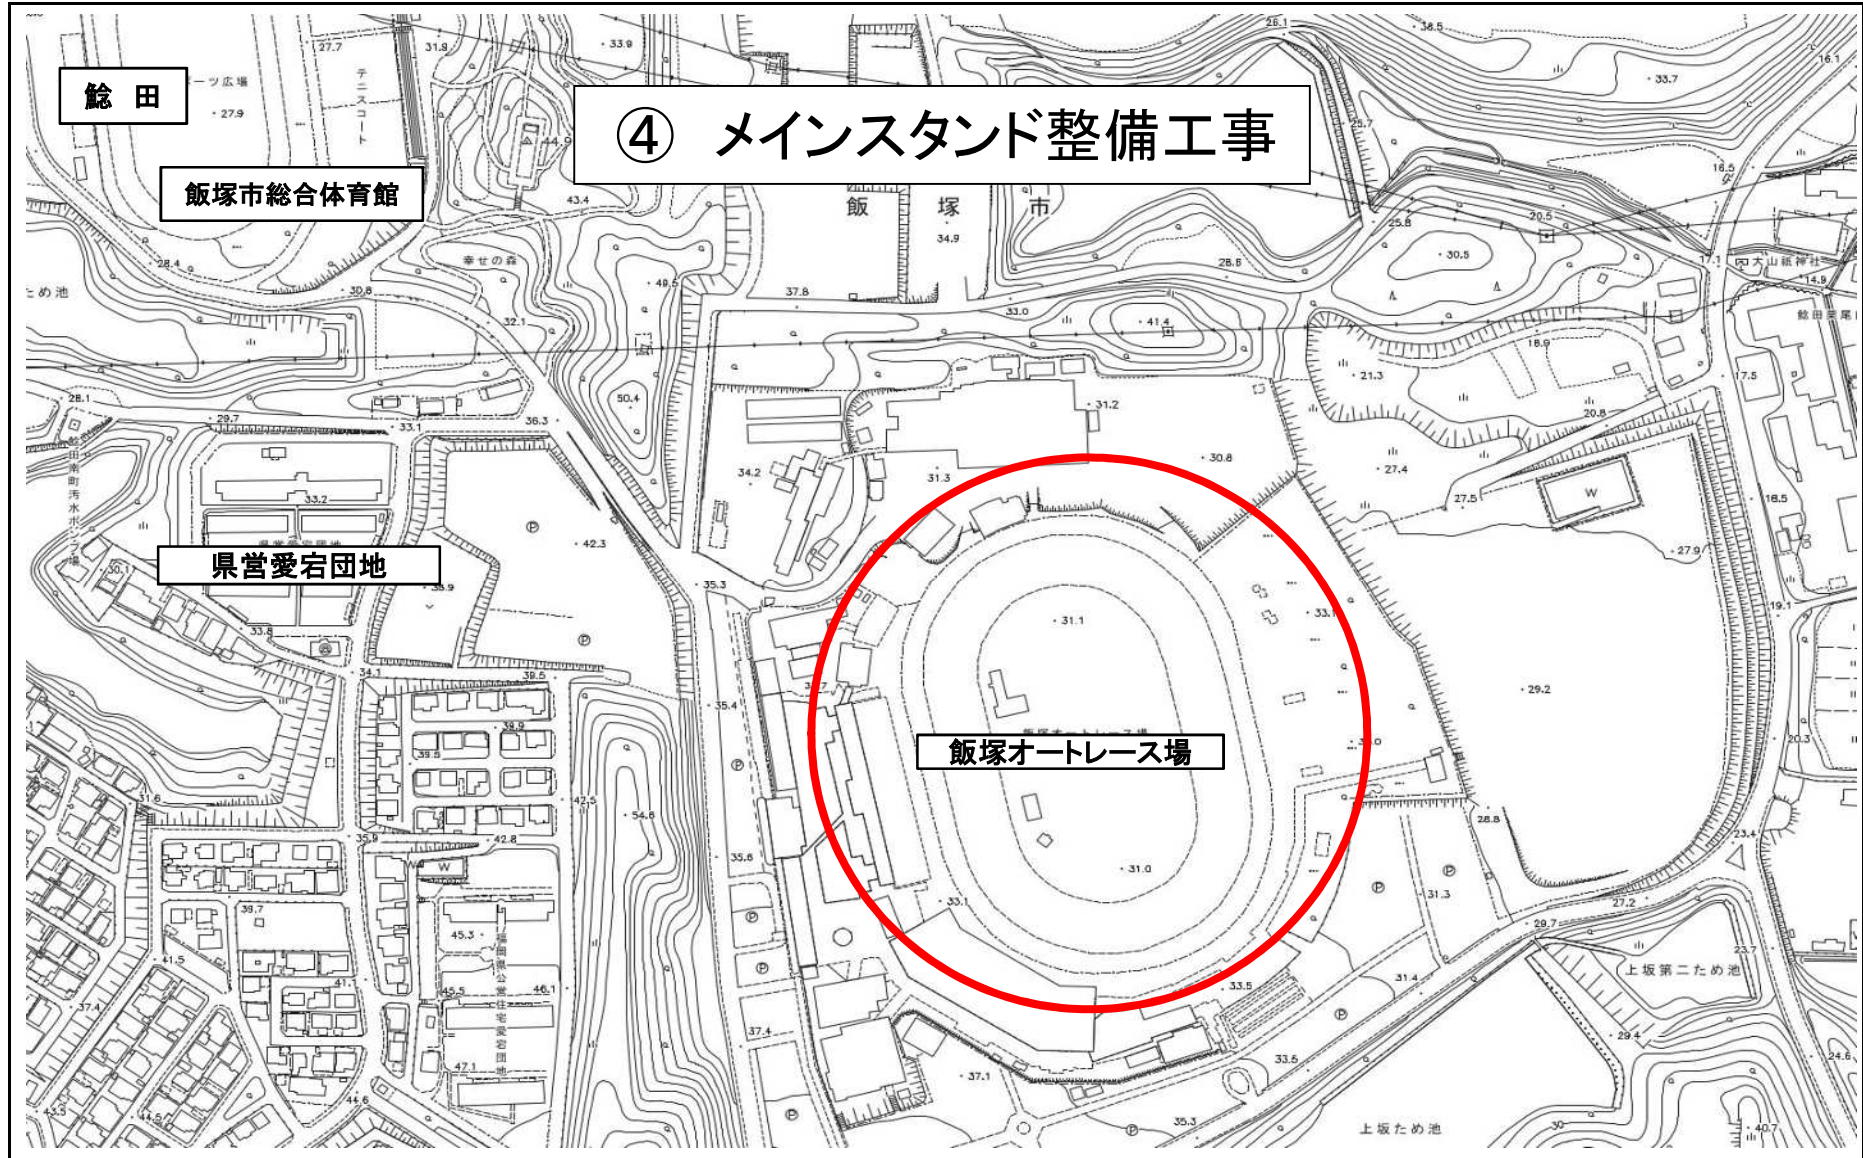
鯰田

④ メインスタンド整備工事

飯塚市総合体育館

飯 塚 市

県営愛宕団地

飯塚オートレース場

幸せの森

大山祇神社

上坂第二ため池

上坂ため池

27.7
31.9
33.9
27.9
44.9
43.4
28.4
30.8
32.1
49.5
37.8
34.9
28.6
33.0
41.4
26.1
38.5
33.7
16.1
25.7
18.5
20.5
25.8
30.5
17.1
14.9
18.9
21.3
17.5
20.8
27.4
27.5
18.5
27.9
19.1
29.2
20.3
28.8
23.4
27.2
23.7
29.4
24.6
40.7
28.1
29.7
33.1
36.3
50.4
31.2
30.8
31.3
34.2
33.2
42.3
30.1
35.9
35.3
33.8
34.1
39.5
35.4
34.9
39.6
31.1
33.1
31.0
42.5
54.6
31.6
35.9
42.8
35.6
39.7
45.3
41.5
45.5
46.1
37.4
47.1
37.4
43.3
44.5
44.6
37.1
33.5
31.4
31.3
29.7
33.6
35.3
30